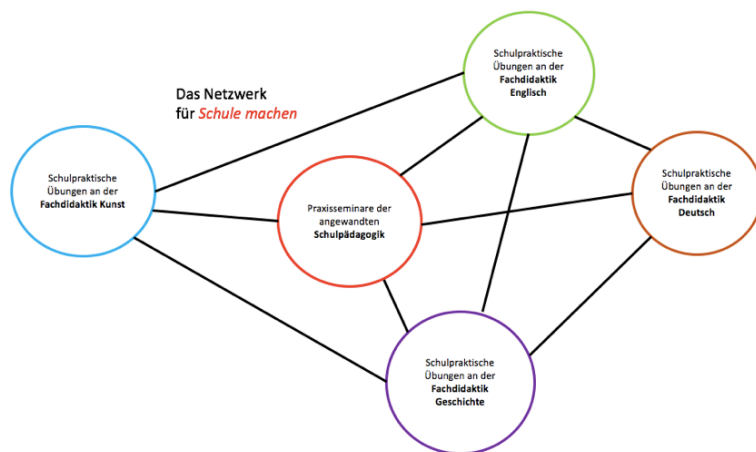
Das Netzwerk
für *Schule machen*

Schulpraktische Übungen an der **Fachdidaktik Englisch**

Schulpraktische Übungen an der **Fachdidaktik Kunst**

Praxisseminare der angewandten **Schulpädagogik**

Schulpraktische Übungen an der **Fachdidaktik Deutsch**

Schulpraktische Übungen an der **Fachdidaktik Geschichte**